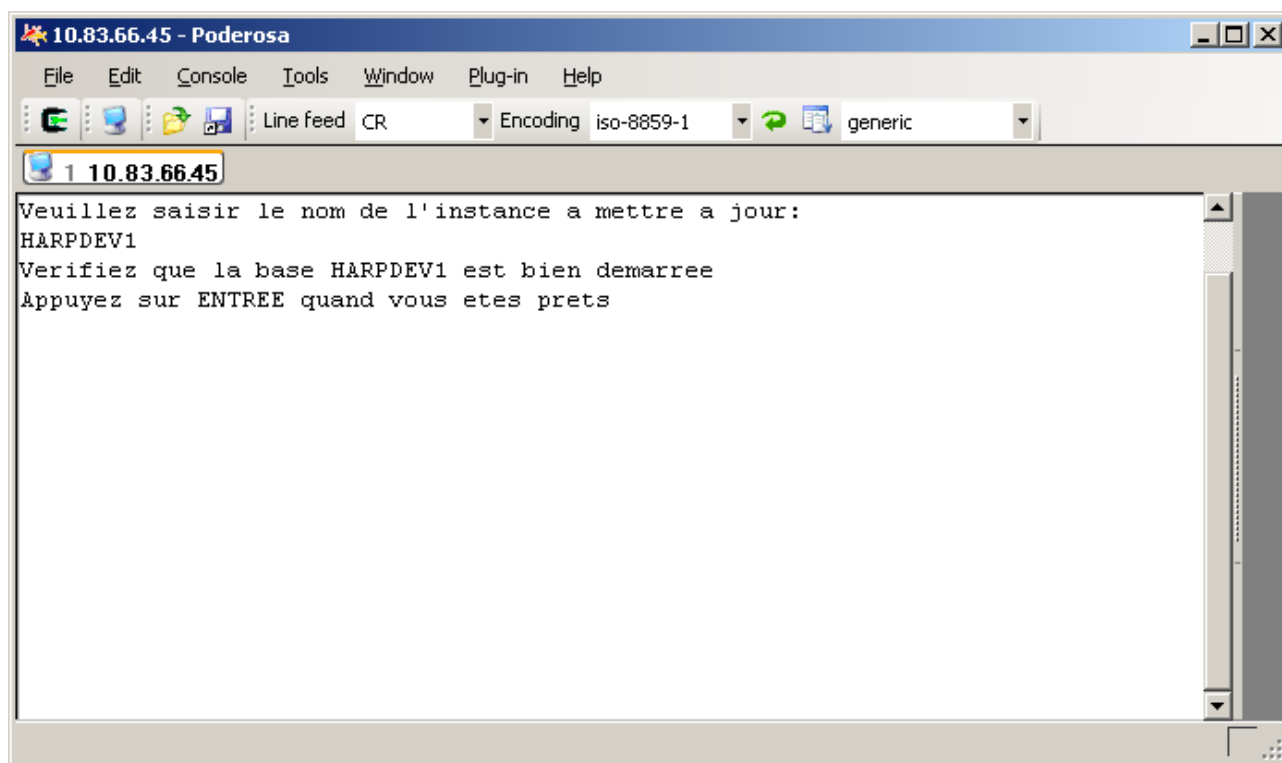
10.83.66.45 - Poderosa

File Edit Console Tools Window Plug-in Help

Line feed CR Encoding iso-8859-1 generic

1 10.83.66.45

Veuillez saisir le nom de l'instance a mettre a jour:
HARPDEV1
Verifiez que la base HARPDEV1 est bien demarree
Appuyez sur ENTREE quand vous etes prets